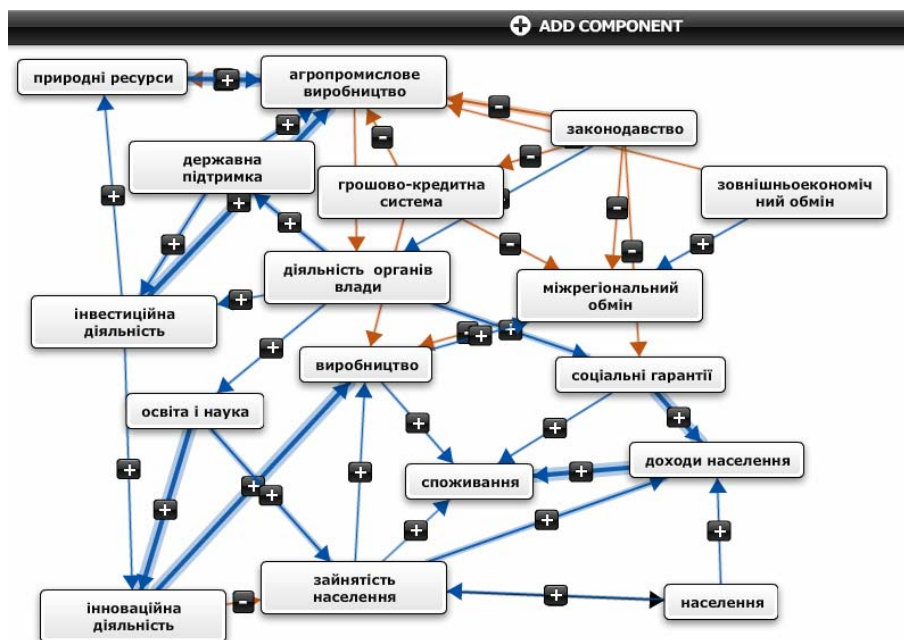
ADD COMPONENT

природні ресурси

агропромислове виробництво

законодавство

державна підтримка

грошово-кредитна система

зовнішньоекономічний обмін

діяльність органів влади

міжрегіональний обмін

інвестиційна діяльність

виробництво

соціальні гарантії

освіта і наука

доходи населення

споживання

зайнятість населення

населення

інноваційна діяльність